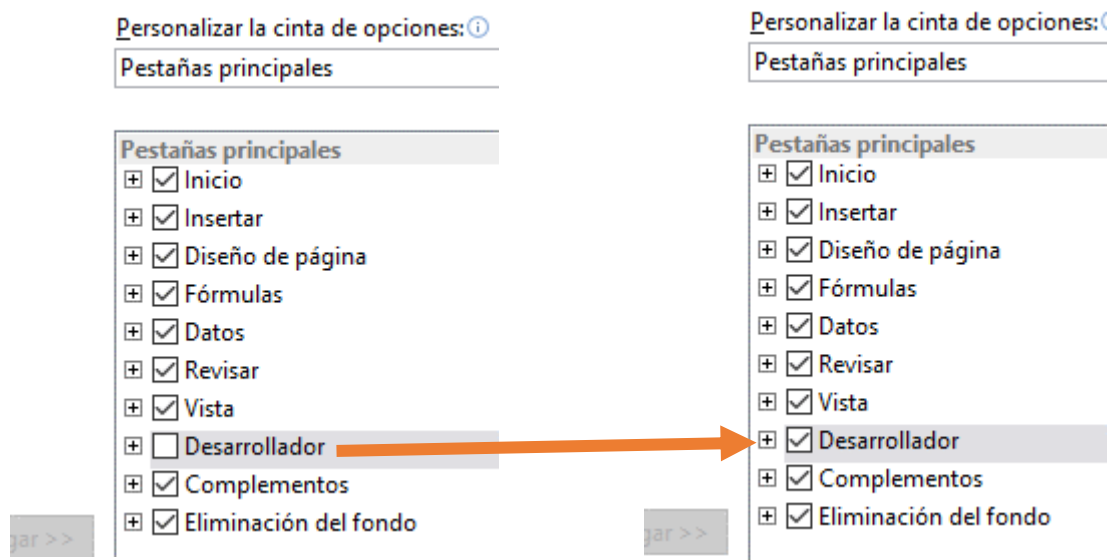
Personalizar la cinta de opciones:
Pestañas principales

Pestañas principales
Inicio
Insertar
Diseño de página
Fórmulas
Datos
Revisar
Vista
Desarrollador
Complementos
Eliminación del fondo

gar >>

Personalizar la cinta de opciones:
Pestañas principales

Pestañas principales
Inicio
Insertar
Diseño de página
Fórmulas
Datos
Revisar
Vista
Desarrollador
Complementos
Eliminación del fondo

gar >>